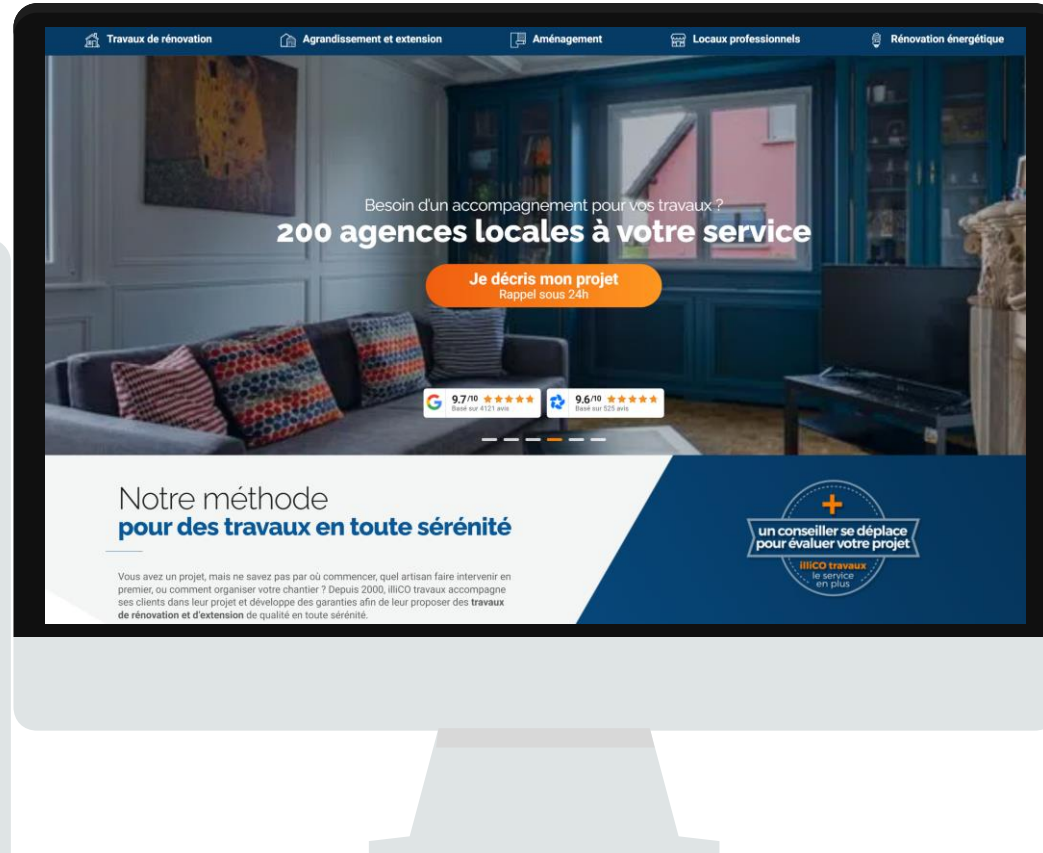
Travaux de rénovation Agrandissement et extension Aménagement Locaux professionnels Rénovation énergétique

Besoin d'un accompagnement pour vos travaux ?
200 agences locales à votre service

Je décris mon projet
Rappel sous 24h

9.7/10 ★★★★★
Basé sur 4121 avis

9.6/10 ★★★★★
Basé sur 525 avis

Notre méthode
pour des travaux en toute sérénité

Vous avez un projet, mais ne savez pas par où commencer, quel artisan faire intervenir en premier, ou comment organiser votre chantier ? Depuis 2000, illiCO travaux accompagne ses clients dans leur projet et développe des garanties afin de leur proposer des travaux de rénovation et d'extension de qualité en toute sérénité.

+
un conseiller se déplace pour évaluer votre projet
illiCO travaux
le service en plus